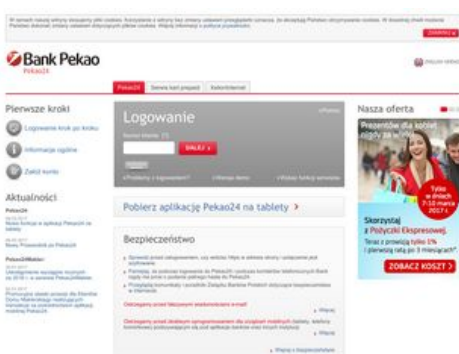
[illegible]

Bank Pekao
PEKAO24

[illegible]

Pekao24 | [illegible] | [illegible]

Pierwsze kroki

Logowanie krok po kroku

Informacje ogólne

Załóż konto

Aktualności

Pekao24
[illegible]

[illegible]

Pekao24Makler
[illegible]

Logowanie

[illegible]

DALEJ >

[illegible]

Pobierz aplikację Pekao24 na tablety >

Bezpieczeństwo

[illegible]

Nasza oferta

Prezentów dla kobiet ciągle za mało

Tylko w dniach 7-10 marca 2017 r.

Skorzystaj z Pożyczki Ekspresowej.

Teraz z prowizją tylko 0% i pierwszą ratą po 3 miesiącach*.

ZOBACZ KOSZT >